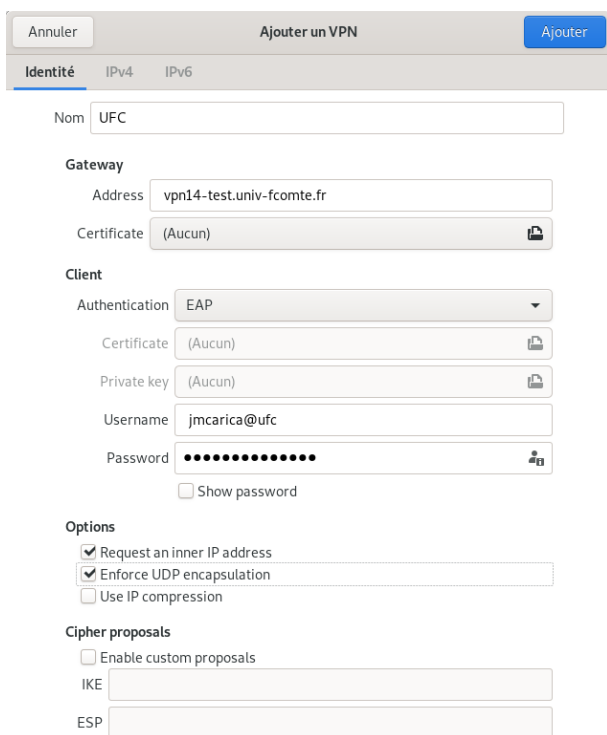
Annuler

Ajouter un VPN

Ajouter

Identité IPv4 IPv6

Nom UFC

Gateway

Address vpn14-test.univ-fcomte.fr

Certificate (Aucun)

Client

Authentication EAP

Certificate (Aucun)

Private key (Aucun)

Username jmcarica@ufc

Password ••••••••••••••

Show password

Options

Request an inner IP address

Enforce UDP encapsulation

Use IP compression

Cipher proposals

Enable custom proposals

IKE

ESP